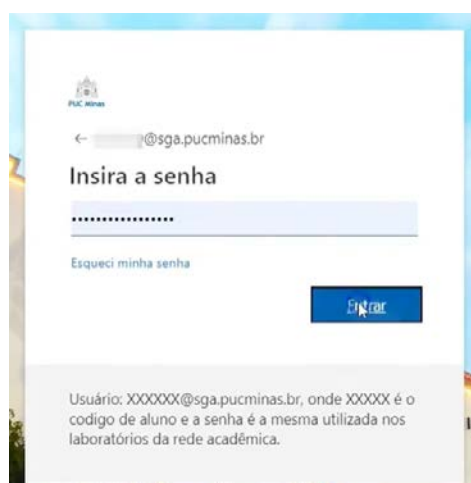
PUC Minas

← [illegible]@sga.pucminas.br

Insira a senha

••••••••••••••••

Esqueci minha senha

Entrar

Usuário: XXXXXX@sga.pucminas.br, onde XXXXX é o codigo de aluno e a senha é a mesma utilizada nos laboratórios da rede acadêmica.